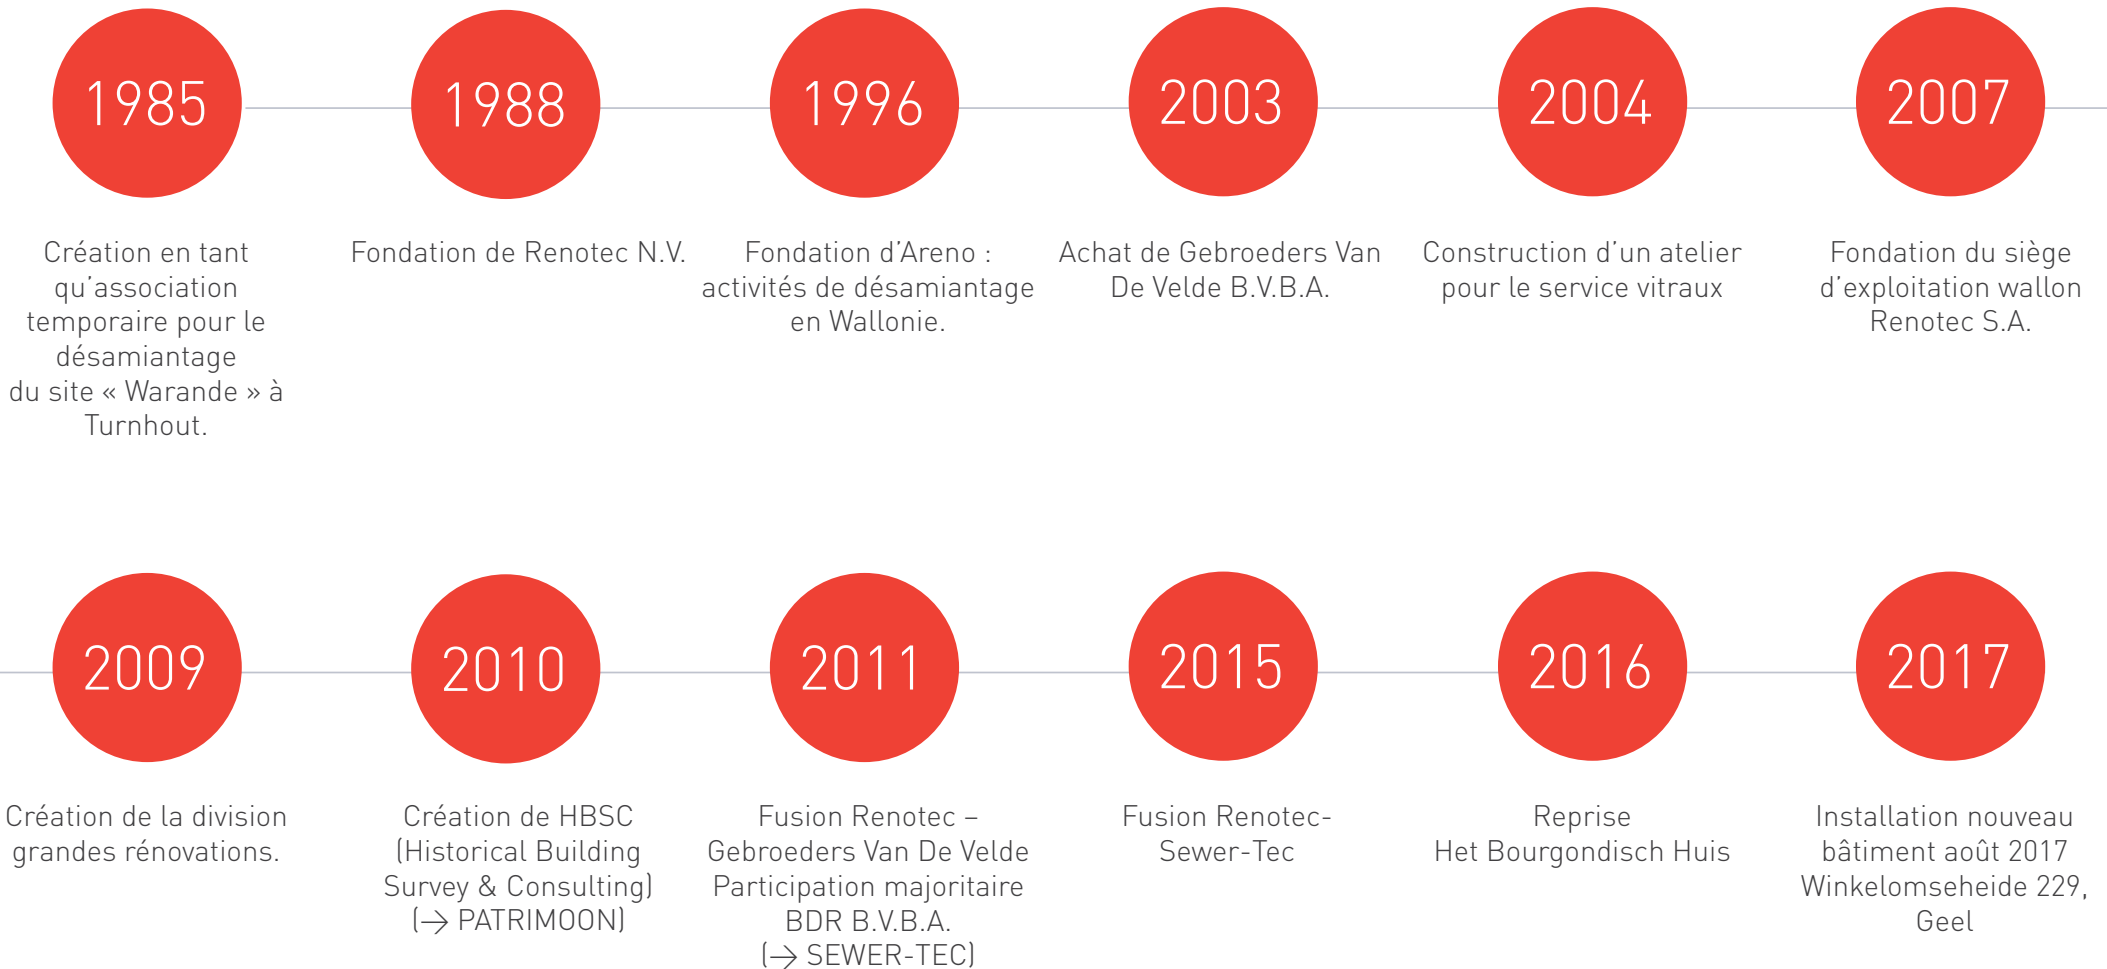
1985

Création en tant qu'association temporaire pour le désamiantage du site « Warande » à Turnhout.

1988

Fondation de Renotec N.V.

1996

Fondation d'Areno : activités de désamiantage en Wallonie.

2003

Achat de Gebroeders Van De Velde B.V.B.A.

2004

Construction d'un atelier pour le service vitraux

2007

Fondation du siège d'exploitation wallon Renotec S.A.

2009

Création de la division grandes rénovations.

2010

Création de HBSC (Historical Building Survey & Consulting) (→ PATRIMOON)

2011

Fusion Renotec – Gebroeders Van De Velde Participation majoritaire BDR B.V.B.A. (→ SEWER-TEC)

2015

Fusion Renotec- Sewer-Tec

2016

Reprise Het Bourgondisch Huis

2017

Installation nouveau bâtiment août 2017 Winkelomseheide 229, Geel